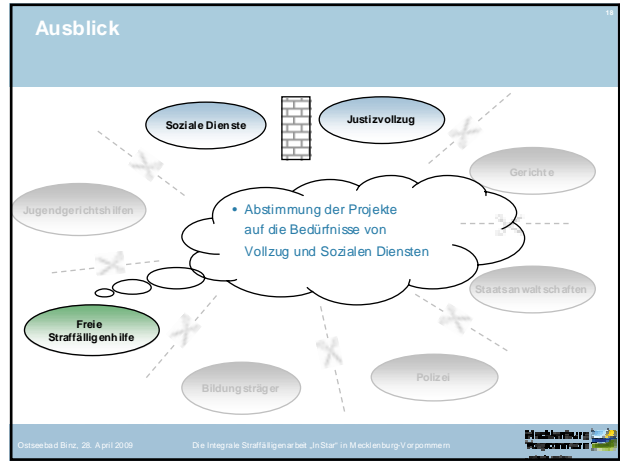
Ausblick

18

Soziale Dienste

Justizvollzug

Gerichte

Jugendgerichtshilfen

• Abstimmung der Projekte auf die Bedürfnisse von Vollzug und Sozialen Diensten

Staatsanwaltschaften

Freie Straffälligenhilfe

Bildungsträger

Polizei

Ostseebad Binz, 28. April 2009

Die Integrale Straffälligenarbeit „InStar" in Mecklenburg-Vorpommern

Mecklenburg Vorpommern

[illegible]